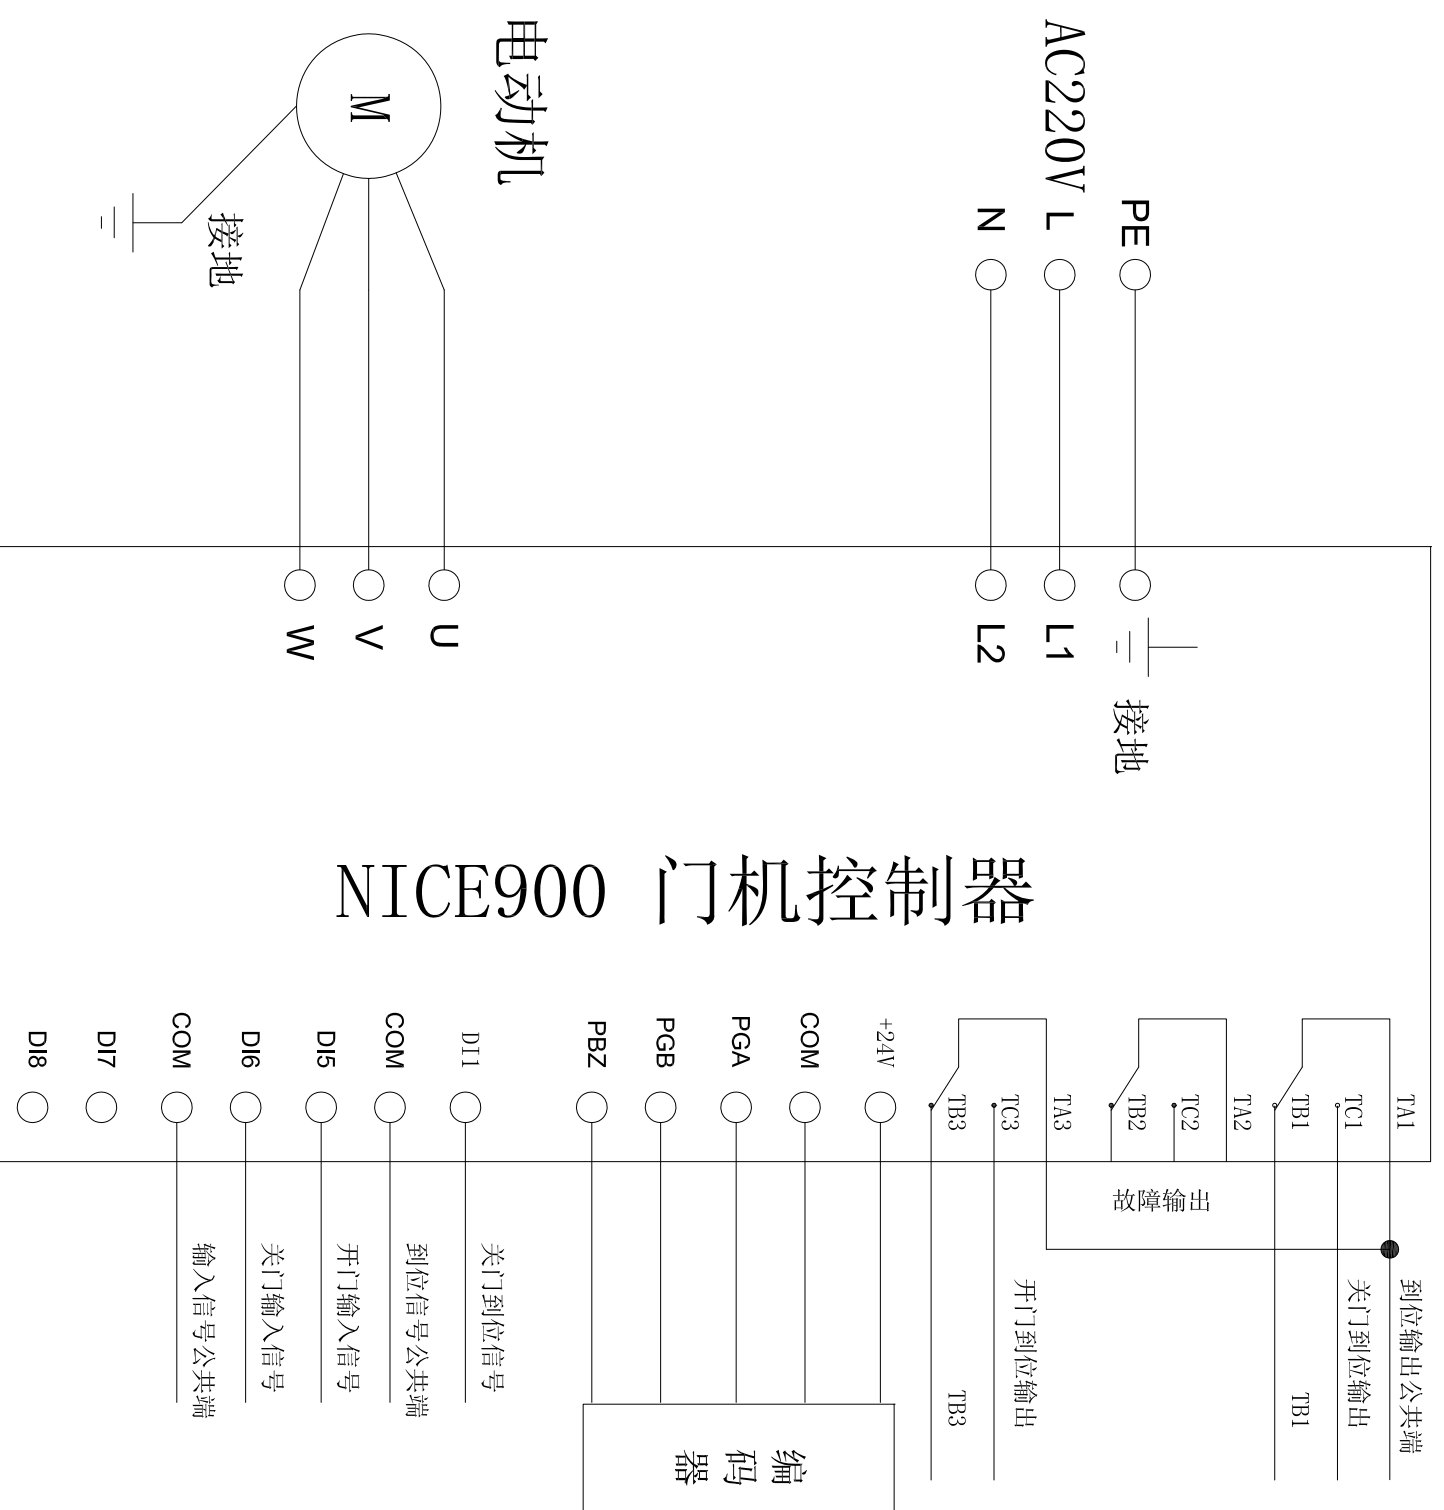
电动机

M

接地

AC220V

PE

L

N

U

V

W

L1

L2

接地

NICE900 门机控制器

DI8

DI7

COM

DI6

DI5

COM

DI1

PBZ

PGB

PGA

COM

+24V

TB3

TC3

TA3

TB2

TC2

TA2

TB1

TC1

TA1

故障输出

输入信号公共端

关门输入信号

开门输入信号

到位信号公共端

关门到位信号

编码器

TB3

开门到位输出

TB1

关门到位输出

到位输出公共端